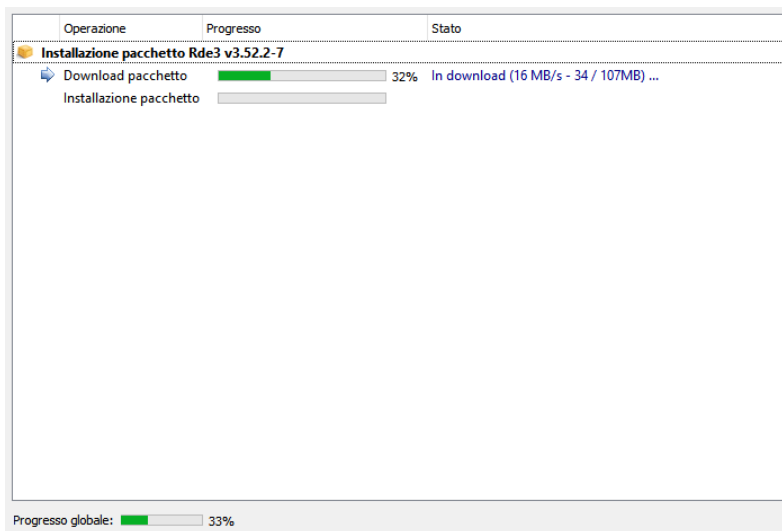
| Operazione | Progresso | Stato |
|---|---|---|
| **Installazione pacchetto Rde3 v3.52.2-7** | | |
| Download pacchetto | 32% | In download (16 MB/s - 34 / 107MB) ... |
| Installazione pacchetto | | |

Progresso globale: 33%